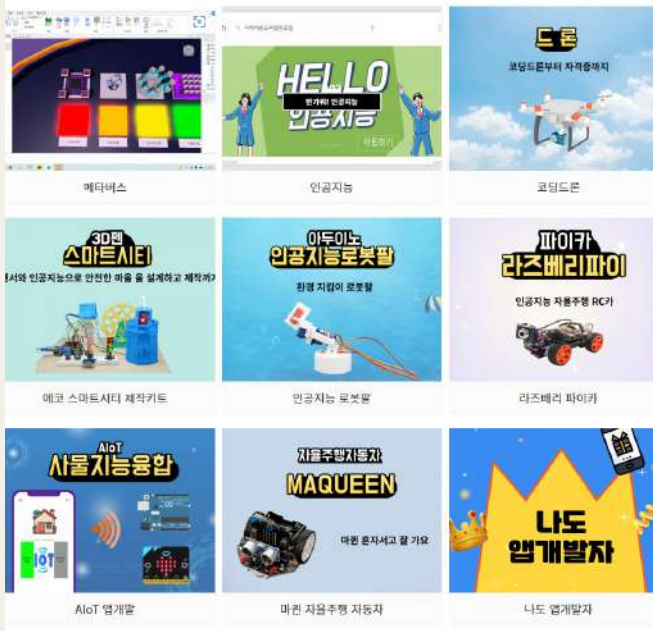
메타버스

HELLO
반가워!! 인공지능
인공지능
시작하기

인공지능

드론
코딩드론부터 자격증까지

코딩드론

3D펜
스마트시티
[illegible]서와 인공지능으로 안전한 마을 을 설계하고 제작까지

에코 스마트시티 제작키트

아두이노
인공지능로봇팔
환경 지킴이 로봇팔

인공지능 로봇팔

파이카
라즈베리파이
인공지능 자율주행 RC카

라즈베리 파이카

AIoT
사물지능융합

AIoT 앱개발

자율주행자동차
MAQUEEN
마퀸 혼자서고 잘 가요

마퀸 자율주행 자동차

나도
앱개발자

나도 앱개발자